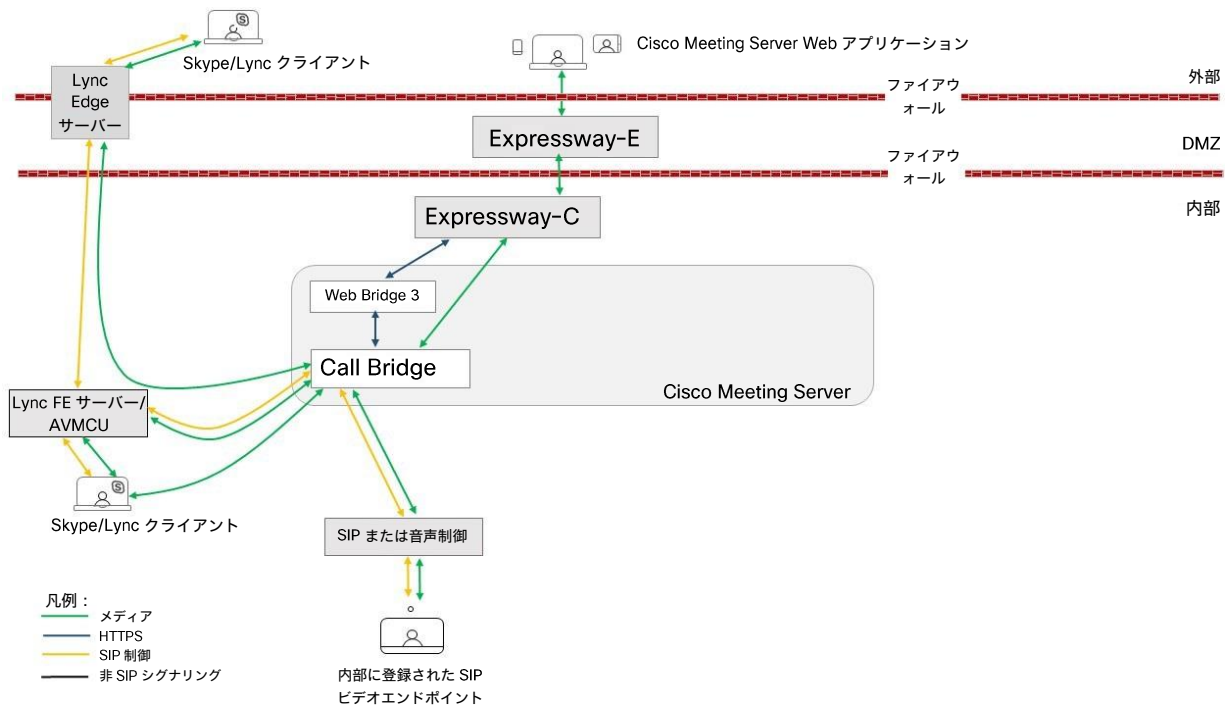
Skype/Lync クライアント

Cisco Meeting Server Web アプリケーション

Lync Edge サーバー

ファイアウォール

外部

Expressway-E

ファイアウォール

DMZ

Expressway-C

内部

Web Bridge 3

Call Bridge

Cisco Meeting Server

Lync FE サーバー/ AVMCU

Skype/Lync クライアント

SIP または音声制御

凡例：
メディア
HTTPS
SIP 制御
非 SIP シグナリング

内部に登録された SIP ビデオエンドポイント